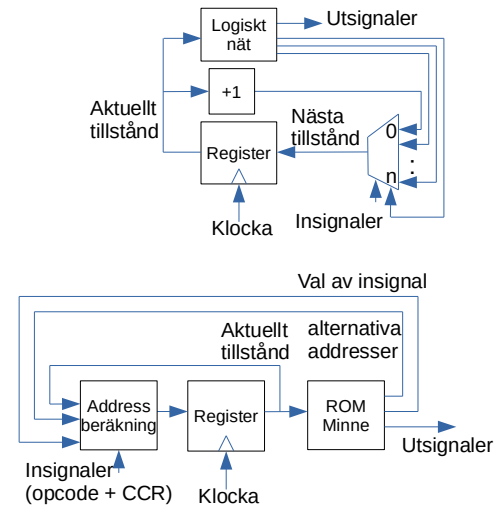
Logiskt nät
Utsignaler
+1
Aktuellt tillstånd
Nästa tillstånd
0
Register
:
n
Klocka
Insignaler

Val av insignal
Aktuellt tillstånd
alternativa addresser
Address beräkning
Register
ROM Minne
Utsignaler
Insignaler (opcode + CCR)
Klocka